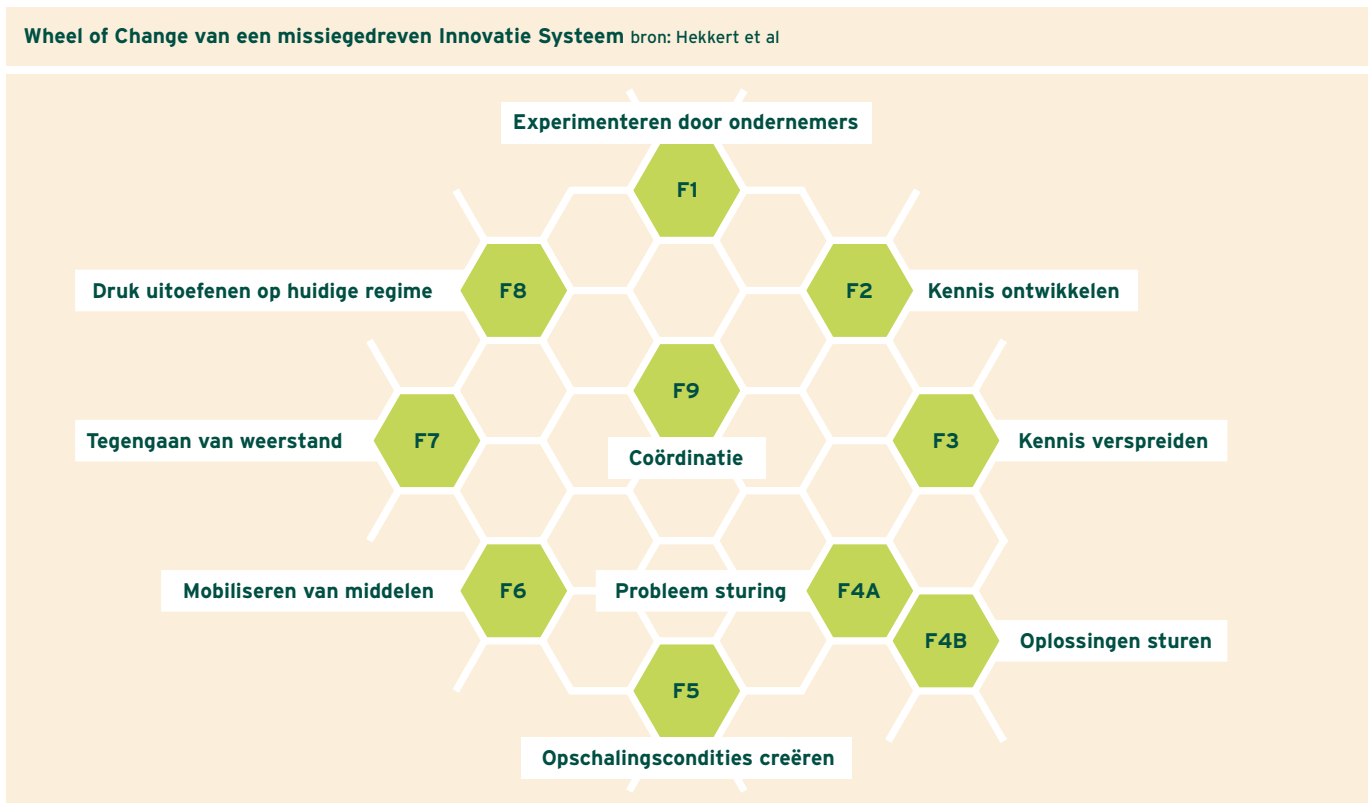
Wheel of Change van een missiegedreven Innovatie Systeem bron: Hekkert et al

Experimenteren door ondernemers

F1

Druk uitoefenen op huidige regime

F8

F2

Kennis ontwikkelen

F9

Tegengaan van weerstand

F7

Coördinatie

F3

Kennis verspreiden

Mobiliseren van middelen

F6

Probleem sturing

F4A

F4B

Oplossingen sturen

F5

Opschalingscondities creëren